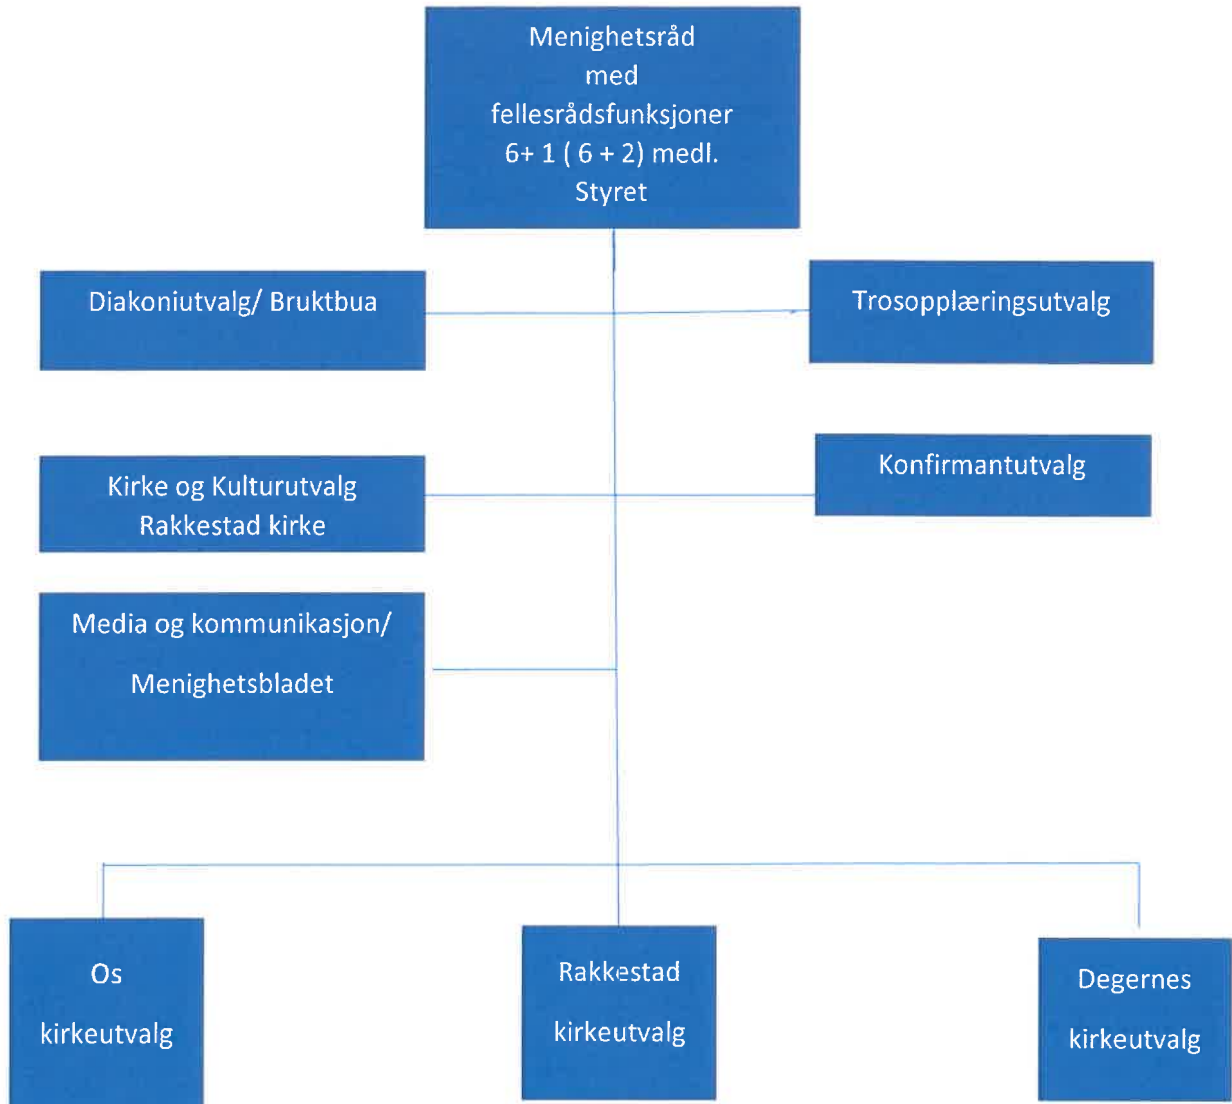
Menighetsråd
med
fellesrådsfunksjoner
6+ 1 ( 6 + 2) medl.
Styret

Diakoniutvalg/ Bruktbua

Trosopplæringsutvalg

Kirke og Kulturutvalg
Rakkestad kirke

Konfirmantutvalg

Media og kommunikasjon/
Menighetsbladet

Os
kirkeutvalg

Rakkestad
kirkeutvalg

Degernes
kirkeutvalg